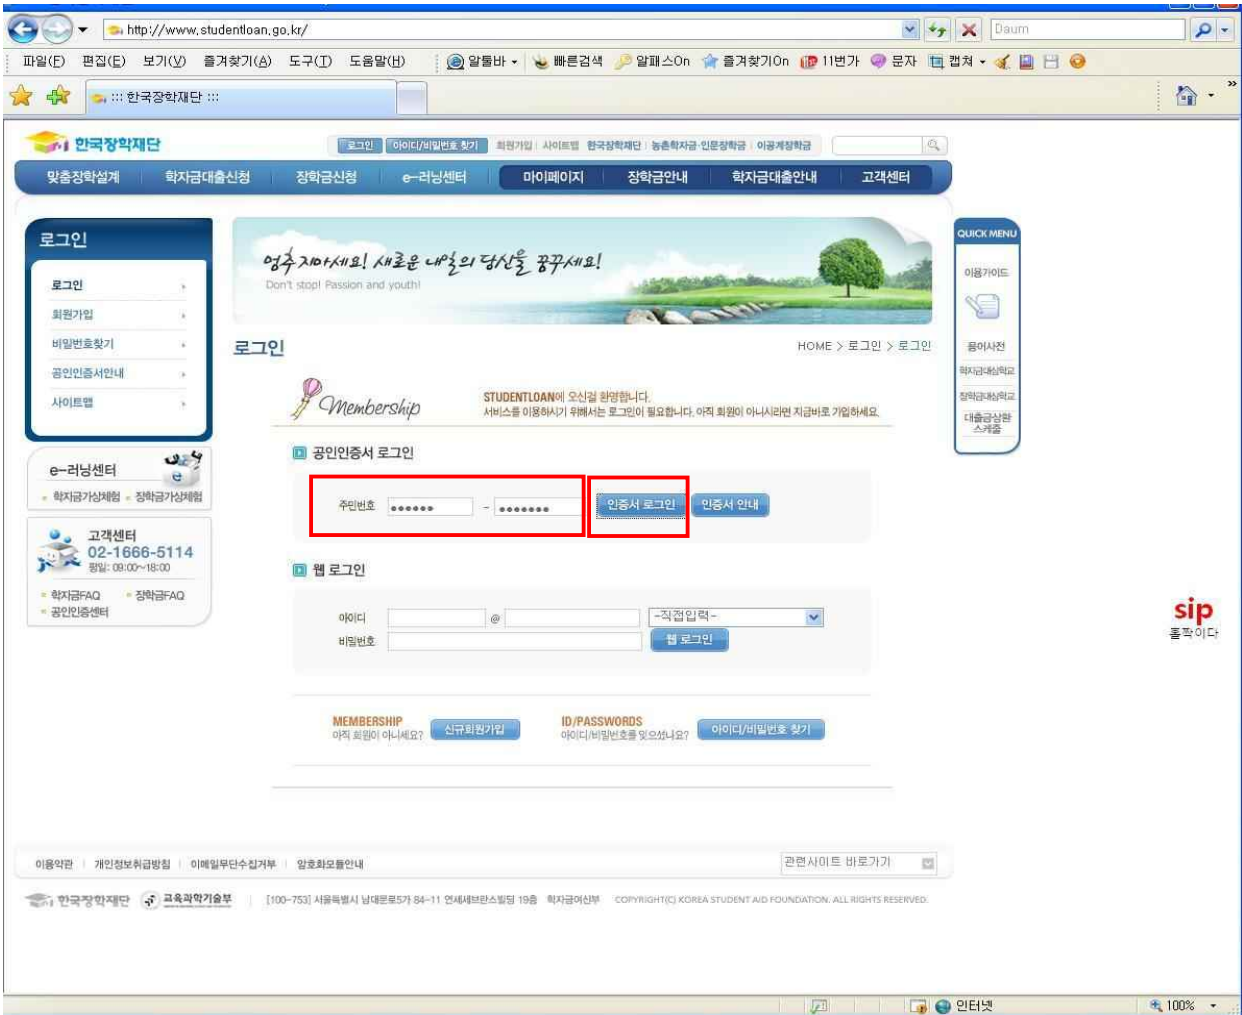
http://www.studentloan.go.kr/

Daum

파일(F) 편집(E) 보기(V) 즐겨찾기(A) 도구(T) 도움말(H) 알툴바 빠른검색 알패스On 즐겨찾기On 11번가 문자 캡쳐

::: 한국장학재단 :::

한국장학재단

로그인 아이디/비밀번호 찾기 회원가입 사이트맵 한국장학재단 농촌학자금·인문장학금 이공계장학금

맞춤장학설계 학자금대출신청 장학금신청 e-러닝센터 마이페이지 장학금안내 학자금대출안내 고객센터

로그인

로그인
회원가입
비밀번호찾기
공인인증서안내
사이트맵

e-러닝센터
학자금가상체험 장학금가상체험

고객센터
02-1666-5114
평일: 09:00~18:00
학자금FAQ 장학금FAQ
공인인증센터

멈추지마세요! 새로운 내일의 당신을 꿈꾸세요!
Don't stop! Passion and youth!

로그인

HOME > 로그인 > 로그인

Membership

STUDENTLOAN에 오신걸 환영합니다.
서비스를 이용하시기 위해서는 로그인이 필요합니다. 아직 회원이 아니시라면 지금바로 가입하세요.

공인인증서 로그인

주민번호 •••••• - •••••••

인증서 로그인 인증서 안내

웹 로그인

아이디 @ -직접입력-
비밀번호 웹 로그인

MEMBERSHIP
아직 회원이 아니세요? 신규회원가입

ID/PASSWORDS
아이디/비밀번호를 잊으셨나요? 아이디/비밀번호 찾기

QUICK MENU
이용가이드
용어사전
학자금대상학교
장학금대상학교
대출금상환 스케쥴

sip
톡톡이다

이용약관 | 개인정보취급방침 | 이메일무단수집거부 | 암호화모듈안내

관련사이트 바로가기

한국장학재단 교육과학기술부 [100-753] 서울특별시 남대문로5가 84-11 연세세브란스빌딩 19층 학자금여신부 COPYRIGHT(C) KOREA STUDENT AID FOUNDATION. ALL RIGHTS RESERVED.

인터넷 100%